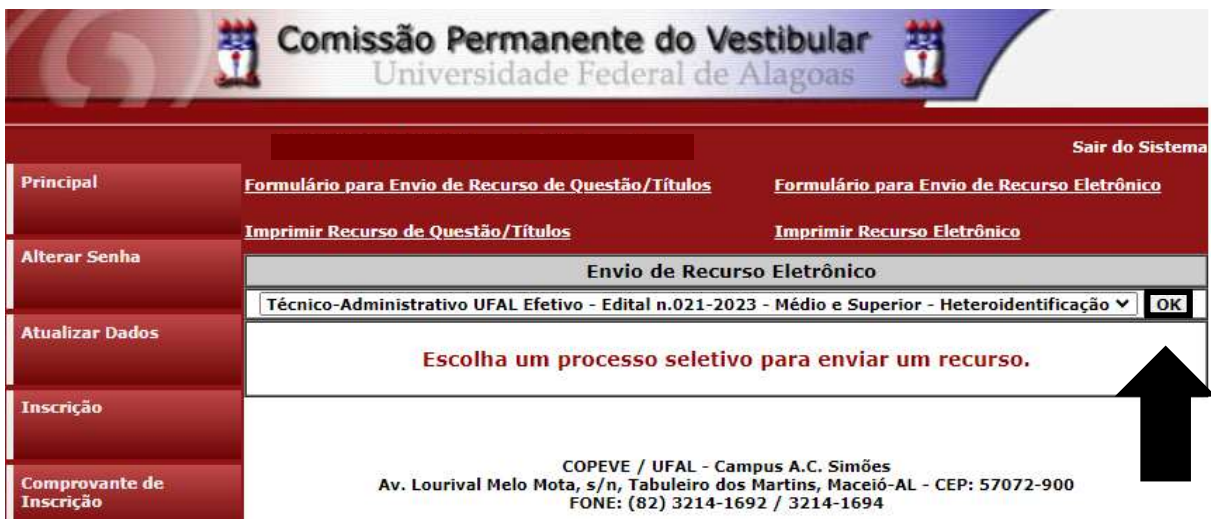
Comissão Permanente do Vestibular
Universidade Federal de Alagoas

Sair do Sistema

Principal

Alterar Senha

Atualizar Dados

Inscrição

Comprovante de Inscrição

Formulário para Envio de Recurso de Questão/Títulos

Formulário para Envio de Recurso Eletrônico

Imprimir Recurso de Questão/Títulos

Imprimir Recurso Eletrônico

Envio de Recurso Eletrônico

Técnico-Administrativo UFAL Efetivo - Edital n.021-2023 - Médio e Superior - Heteroidentificação

OK

Escolha um processo seletivo para enviar um recurso.

COPEVE / UFAL - Campus A.C. Simões
Av. Lourival Melo Mota, s/n, Tabuleiro dos Martins, Maceió-AL - CEP: 57072-900
FONE: (82) 3214-1692 / 3214-1694